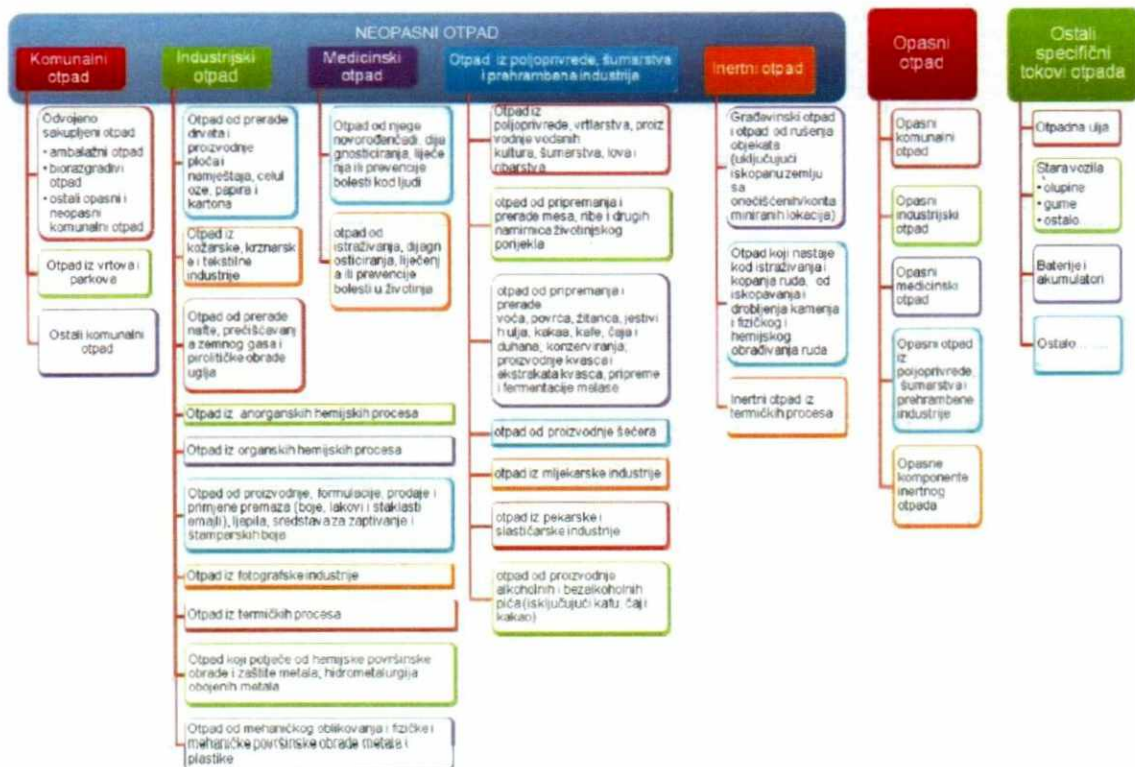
NEOPASNI OTPAD

Komunalni otpad

Odvojeno sakupljeni otpad
• ambalažni otpad
• biorazgradivi otpad
• ostali opasni i neopasni komunalni otpad

Otpad iz vrtova i parkova

Ostali komunalni otpad

Industrijski otpad

Otpad od prerade drveta i proizvodnje ploča i namještaja, celuloze, papira i kartona

Otpad iz kožarske, krznarske i tekstilne industrije

Otpad od prerade nafte, prečišćavanja zemnog gasa i pirolitičke obrade uglja

Otpad iz anorganskih hemijskih procesa

Otpad iz organskih hemijskih procesa

Otpad od proizvodnje, formulacije, prodaje i primjene premaza (boje, lakovi i staklasti emajl), ljepila, sredstava za zaptivanje i štamparskih boja

Otpad iz fotografske industrije

Otpad iz termičkih procesa

Otpad koji potječe od hemijske površinske obrade i zaštite metala; hidrometalurgija obojenih metala

Otpad od mehaničkog oblikovanja i fizičke i mehaničke površinske obrade metala i plastike

Medicinski otpad

Otpad od njege novorođenčadi, dijagnosticiranja, liječenja ili prevencije bolesti kod ljudi

otpad od istraživanja, dijagnosticiranja, liječenja ili prevencije bolesti u životinja

Otpad iz poljoprivrede, šumarstva i prehrambena industrija

Otpad iz poljoprivrede, vrtlarstva, proizvodnje vodenih kultura, šumarstva, lova i ribarstva

otpad od pripremanja i prerade mesa, ribe i drugih namirnica životinjskog porijekla

otpad od pripremanja i prerade voća, povrća, žitarica, jestivih ulja, kakaa, kafe, čaja i duhana; konzerviranja; proizvodnje kvasca i ekstrakata kvasca, pripreme i fermentacije melase

otpad od proizvodnje šećera

otpad iz mljekarske industrije

otpad iz pekarske i slastičarske industrije

otpad od proizvodnje alkoholnih i bezalkoholnih pića (isključujući kafu, čaj i kakao)

Inertni otpad

Građevinski otpad i otpad od rušenja objekata (uključujući iskopanu zemlju sa onečišćenih/kontaminiranih lokacija)

Otpad koji nastaje kod istraživanja i kopanja ruda, od iskopavanja i drobljenja kamena i fizičkog i hemijskog obrađivanja ruda

Inertni otpad iz termičkih procesa

Opasni otpad

Opasni komunalni otpad

Opasni industrijski otpad

Opasni medicinski otpad

Opasni otpad iz poljoprivrede, šumarstva i prehrambene industrije

Opasne komponente inertnog otpada

Ostali specifični tokovi otpada

Otpadna ulja

Stara vozila
• olupine
• gume
• ostalo

Baterije i akumulatori

Ostalo.......